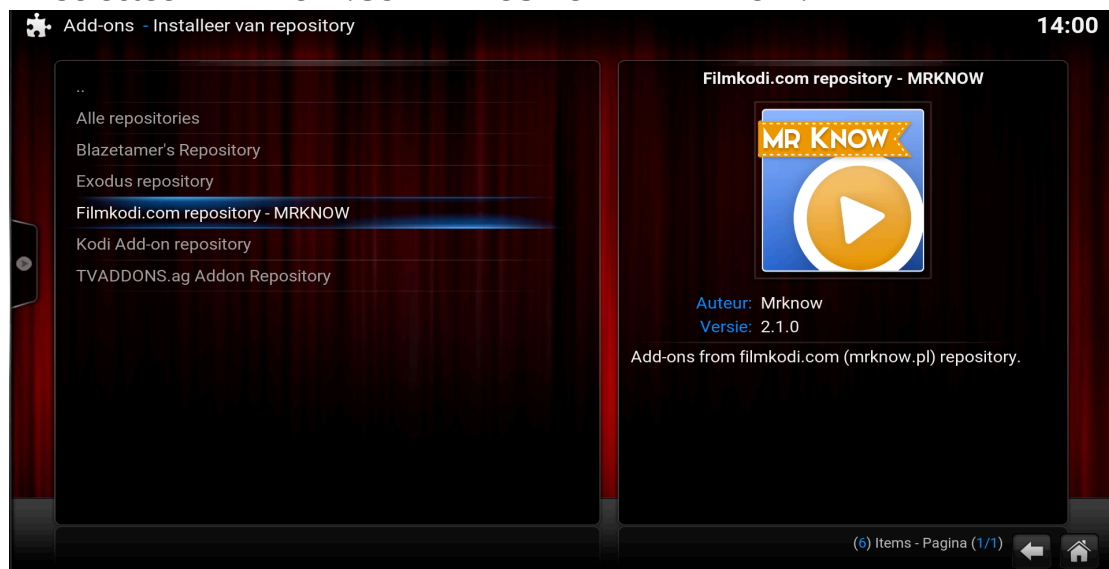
Add-ons - Installeer van repository

14:00

..

Alle repositories

Blazetamer's Repository

Exodus repository

Filmkodi.com repository - MRKNOW

Kodi Add-on repository

TVADDONS.ag Addon Repository

Filmkodi.com repository - MRKNOW

MR KNOW

Auteur: Mrknow

Versie: 2.1.0

Add-ons from filmkodi.com (mrknow.pl) repository.

(6) Items - Pagina (1/1)